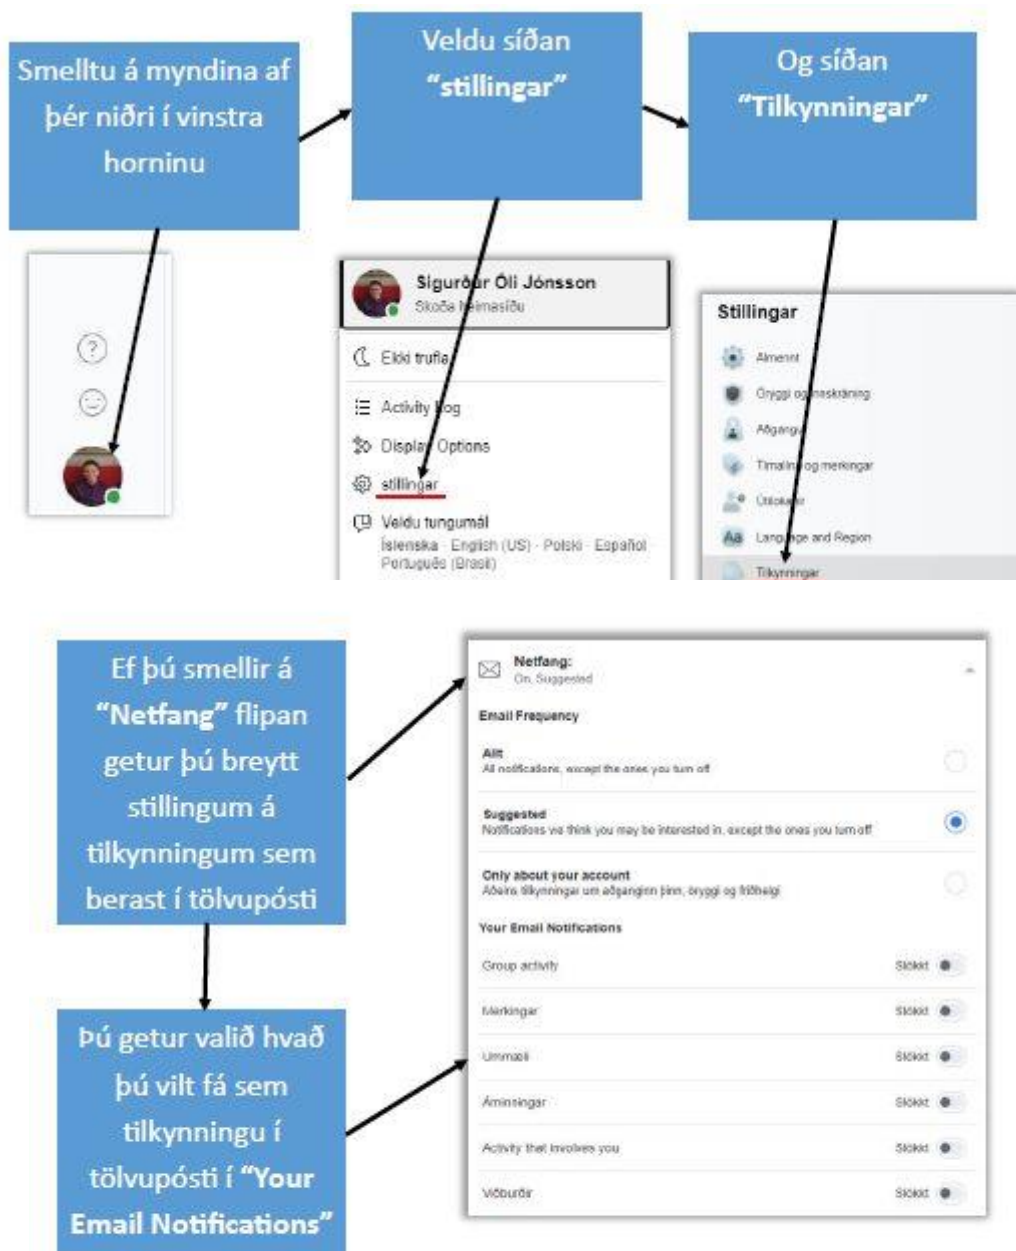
Smelltu á myndina af þér niðri í vinstra horninu

Veldu síðan "stillingar"

Og síðan "Tilkynningar"

Sigurður Óli Jónsson
Skoða heimasíðu

Ekki trufla

Activity Log

Display Options

stillingar

Veldu tungumál
Íslenska · English (US) · Polski · Español · Português (Brasil)

Stillingar

Almennt

Öryggi og innskráning

Aðgangur

Tímalína og merkingar

Útilokanir

Language and Region

Tilkynningar

Ef þú smellir á "Netfang" flipann getur þú breytt stillingum á tilkynningum sem berast í tölvupósti

Þú getur valið hvað þú vilt fá sem tilkynningu í tölvupósti í "Your Email Notifications"

Netfang:
On, Suggested

Email Frequency

Allt
All notifications, except the ones you turn off

Suggested
Notifications we think you may be interested in, except the ones you turn off

Only about your account
Aðeins tilkynningar um aðganginn þinn, öryggi og friðhelgi

Your Email Notifications

Group activity — Slökkt

Merkingar — Slökkt

Ummæli — Slökkt

Áminningar — Slökkt

Activity that involves you — Slökkt

Viðburðir — Slökkt